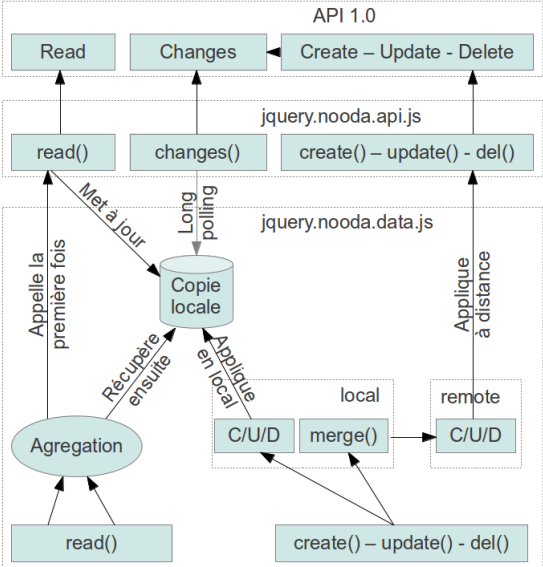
API 1.0

Read

Changes

Create – Update - Delete

jquery.nooda.api.js

read()

changes()

create() – update() - del()

jquery.nooda.data.js

Met à jour

Long polling

Appelle la première fois

Copie locale

Applique à distance

Récupère ensuite

Applique en local

local

remote

Agregation

C/U/D

merge()

C/U/D

read()

create() – update() - del()